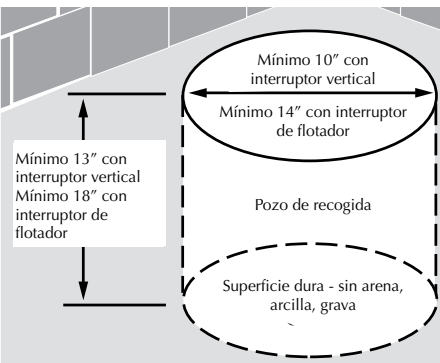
Mínimo 10″ con interruptor vertical

Mínimo 14″ con interruptor de flotador

Mínimo 13″ con interruptor vertical
Mínimo 18″ con interruptor de flotador

Pozo de recogida

Superficie dura - sin arena, arcilla, grava